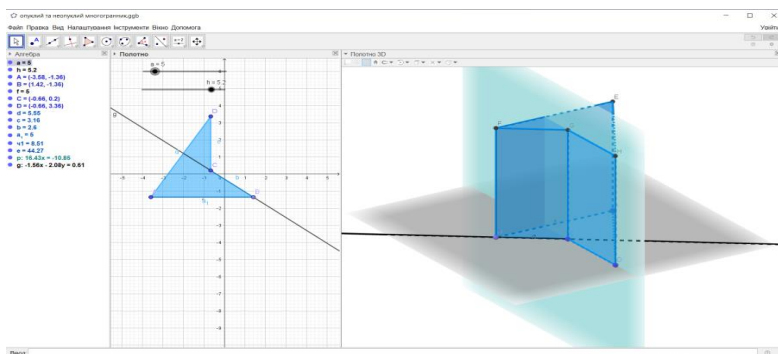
опуклий та неопуклий многогранник.ggb

Файл Правка Вид Налаштування Інструменти Вікно Допомога

Увійти

Алгебра
a = 5
h = 5.2
A = (-3.58, -1.36)
B = (1.42, -1.36)
f = 5
C = (-0.66, 0.2)
D = (-0.66, 3.38)
d = 5.55
c = 3.18
b = 2.6
$a_1$ = 5
чт1 = 8.51
e = 44.27
p: 18.43x = -10.85
g: -1.86x - 2.08y = 0.61

Полотно
a = 5
h = 5.2

Полотно 3D

Ввод